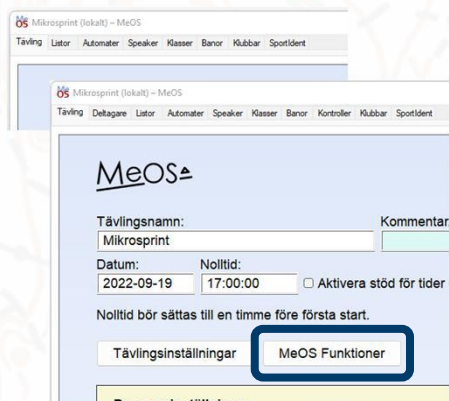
Mikrosprint (lokalt) – MeOS
Tävling Listor Automater Speaker Klasser Banor Klubbar SportIdent

Mikrosprint (lokalt) – MeOS
Tävling Deltagare Listor Automater Speaker Klasser Banor Kontroller Klubbar SportIdent

MeOS

Tävlingsnamn:
Mikrosprint
Kommentar

Datum:
2022-09-19
Nolltid:
17:00:00
Aktivera stöd för tider

Nolltid bör sättas till en timme före första start.

Tävlingsinställningar
MeOS Funktioner

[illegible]